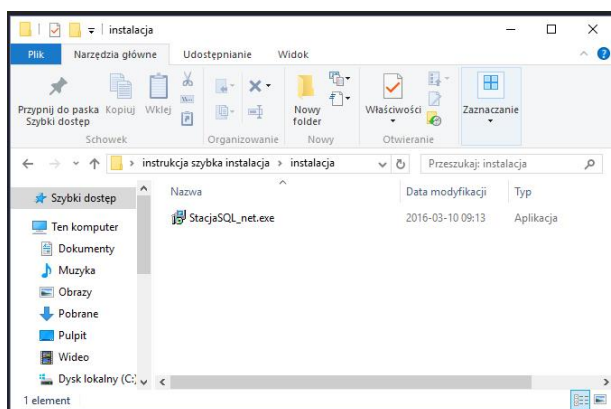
instalacja

Plik | Narzędzia główne | Udostępnianie | Widok

Przypnij do paska Szybki dostęp | Kopiuj | Wklej
Schowek

Organizowanie

Nowy folder
Nowy

Właściwości
Otwieranie

Zaznaczanie

instrukcja szybka instalacja > instalacja

Przeszukaj: instalacja

Szybki dostęp
Ten komputer
Dokumenty
Muzyka
Obrazy
Pobrane
Pulpit
Wideo
Dysk lokalny (C:)

| Nazwa | Data modyfikacji | Typ |
|---|---|---|
| StacjaSQL_net.exe | 2016-03-10 09:13 | Aplikacja |

1 element